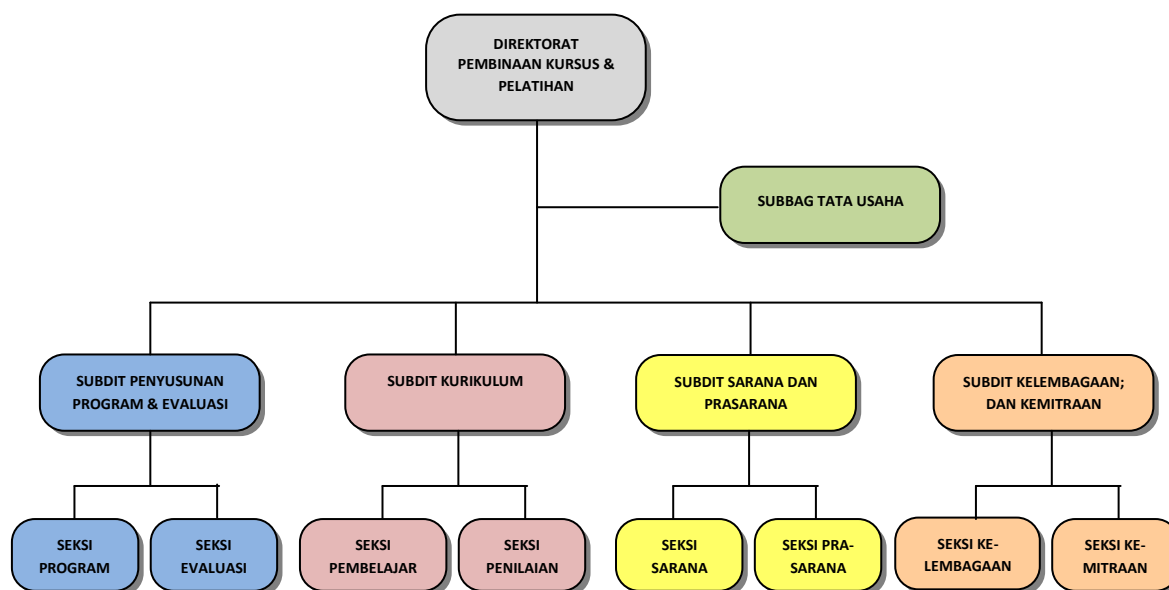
DIREKTORAT PEMBINAAN KURSUS & PELATIHAN

SUBBAG TATA USAHA

SUBDIT PENYUSUNAN PROGRAM & EVALUASI

SUBDIT KURIKULUM

SUBDIT SARANA DAN PRASARANA

SUBDIT KELEMBAGAAN; DAN KEMITRAAN

SEKSI PROGRAM

SEKSI EVALUASI

SEKSI PEMBELAJAR

SEKSI PENILAIAN

SEKSI SARANA

SEKSI PRASARANA

SEKSI KELEMBAGAAN

SEKSI KEMITRAAN